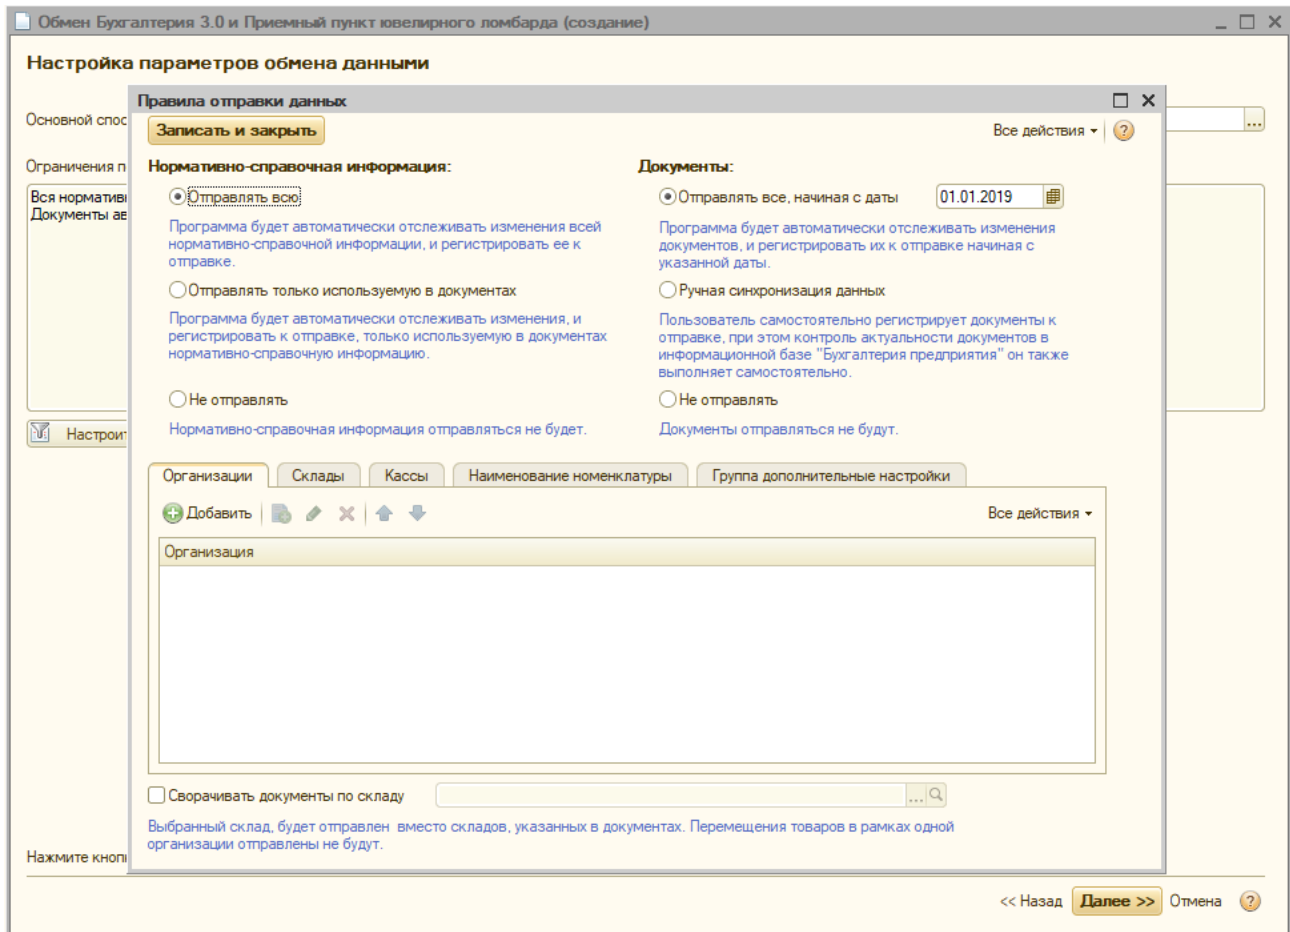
Обмен Бухгалтерия 3.0 и Приемный пункт ювелирного ломбарда (создание)

Настройка параметров обмена данными

Основной спос

Ограничения п

Вся нормативн
Документы ав

Настроит

Нажмите кноп

Правила отправки данных

Записать и закрыть

Все действия

Нормативно-справочная информация:

Отправлять всю

Программа будет автоматически отслеживать изменения всей нормативно-справочной информации, и регистрировать ее к отправке.

Отправлять только используемую в документах

Программа будет автоматически отслеживать изменения, и регистрировать к отправке, только используемую в документах нормативно-справочную информацию.

Не отправлять

Нормативно-справочная информация отправляться не будет.

Документы:

Отправлять все, начиная с даты 01.01.2019

Программа будет автоматически отслеживать изменения документов, и регистрировать их к отправке начиная с указанной даты.

Ручная синхронизация данных

Пользователь самостоятельно регистрирует документы к отправке, при этом контроль актуальности документов в информационной базе "Бухгалтерия предприятия" он также выполняет самостоятельно.

Не отправлять

Документы отправляться не будут.

Организации | Склады | Кассы | Наименование номенклатуры | Группа дополнительные настройки

Добавить

Все действия

| Организация |
|---|
| |

Сворачивать документы по складу

Выбранный склад, будет отправлен вместо складов, указанных в документах. Перемещения товаров в рамках одной организации отправлены не будут.

<< Назад Далее >> Отмена